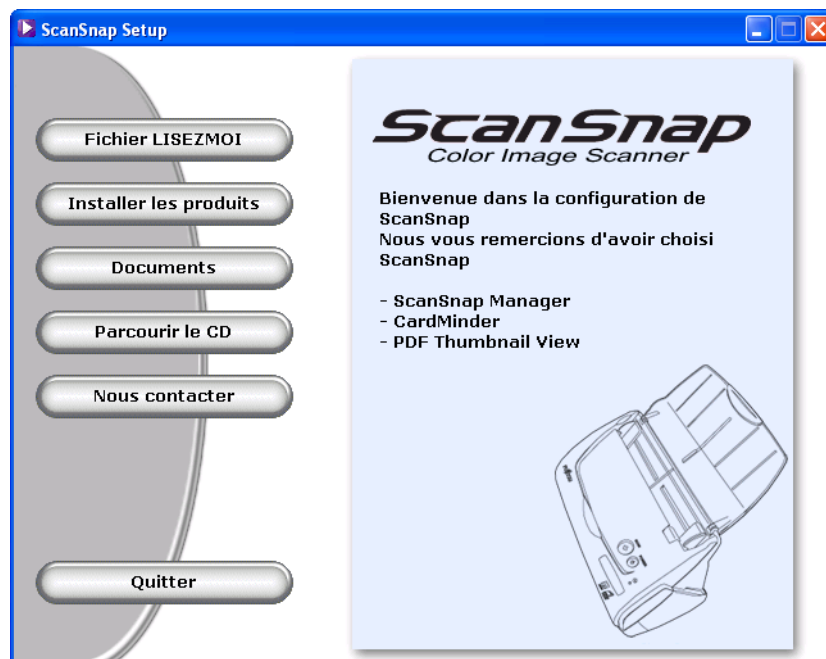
ScanSnap Setup

Fichier LISEZMOI

Installer les produits

Documents

Parcourir le CD

Nous contacter

Quitter

ScanSnap
Color Image Scanner

Bienvenue dans la configuration de ScanSnap
Nous vous remercions d'avoir choisi ScanSnap

- ScanSnap Manager
- CardMinder
- PDF Thumbnail View